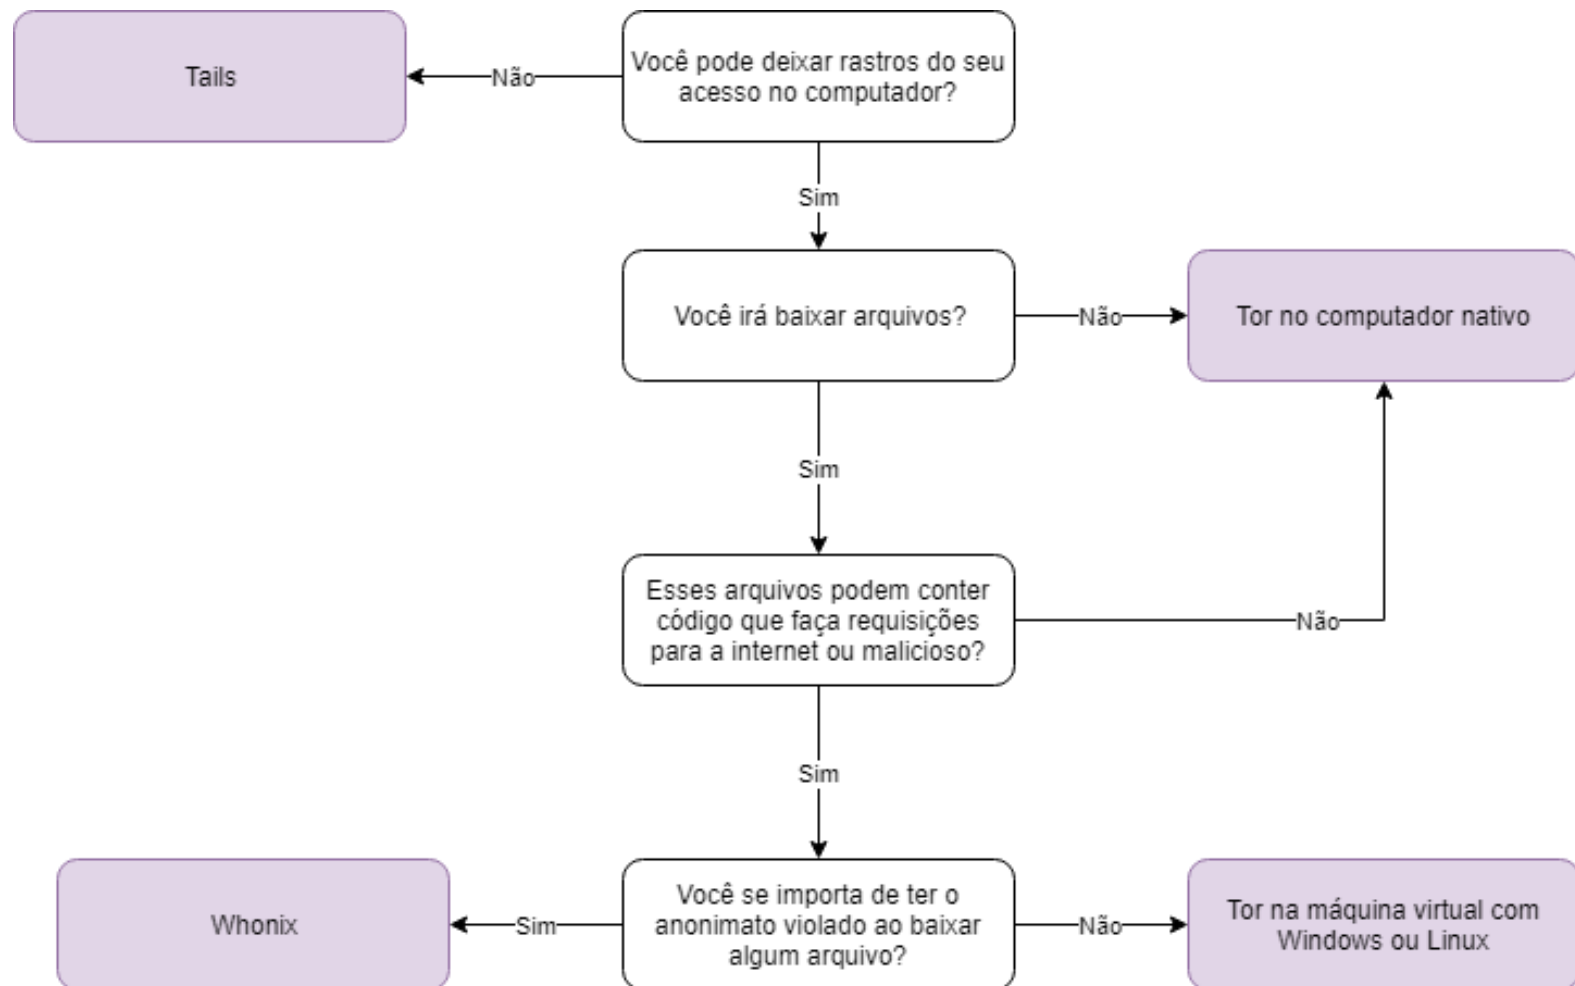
Tails

Não

Você pode deixar rastros do seu acesso no computador?

Sim

Você irá baixar arquivos?

Não

Tor no computador nativo

Sim

Esses arquivos podem conter código que faça requisições para a internet ou malicioso?

Não

Sim

Whonix

Sim

Você se importa de ter o anonimato violado ao baixar algum arquivo?

Não

Tor na máquina virtual com Windows ou Linux